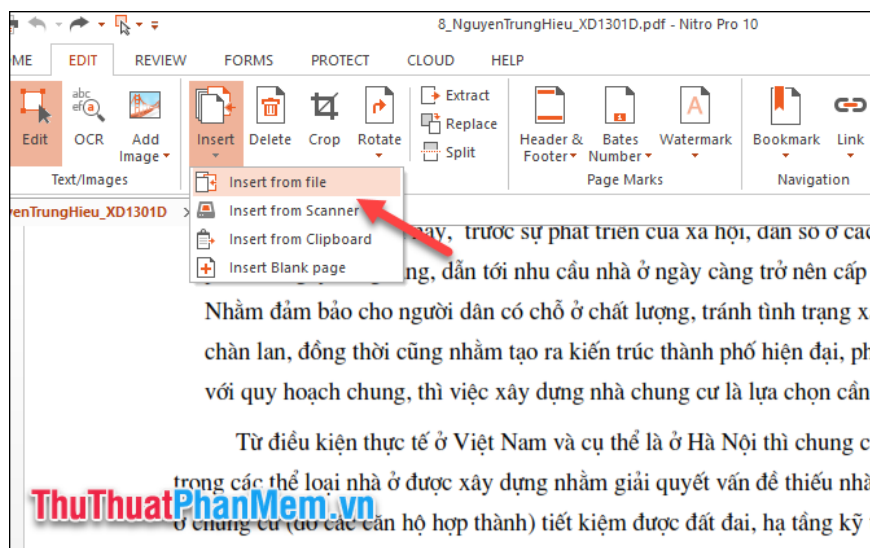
8_NguyenTrungHieu_XD1301D.pdf - Nitro Pro 10

ME EDIT REVIEW FORMS PROTECT CLOUD HELP

Edit OCR Add Image

Text/Images

Insert Delete Crop Rotate

Extract Replace Split

Header & Footer Bates Number Watermark

Page Marks

Bookmark Link

Navigation

yenTrungHieu_XD1301D

Insert from file
Insert from Scanner
Insert from Clipboard
Insert Blank page

nay, trước sự phát triển của xã hội, dân số ở các
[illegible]ng, dẫn tới nhu cầu nhà ở ngày càng trở nên cấp
Nhằm đảm bảo cho người dân có chỗ ở chất lượng, tránh tình trạng x
chàn lan, đồng thời cũng nhằm tạo ra kiến trúc thành phố hiện đại, ph
với quy hoạch chung, thì việc xây dựng nhà chung cư là lựa chọn cần

Từ điều kiện thực tế ở Việt Nam và cụ thể là ở Hà Nội thì chung c
trong các thể loại nhà ở được xây dựng nhằm giải quyết vấn đề thiếu nhà
ở chung cư (do các căn hộ hợp thành) tiết kiệm được đất đai, hạ tầng kỹ

ThuThuatPhanMem.vn